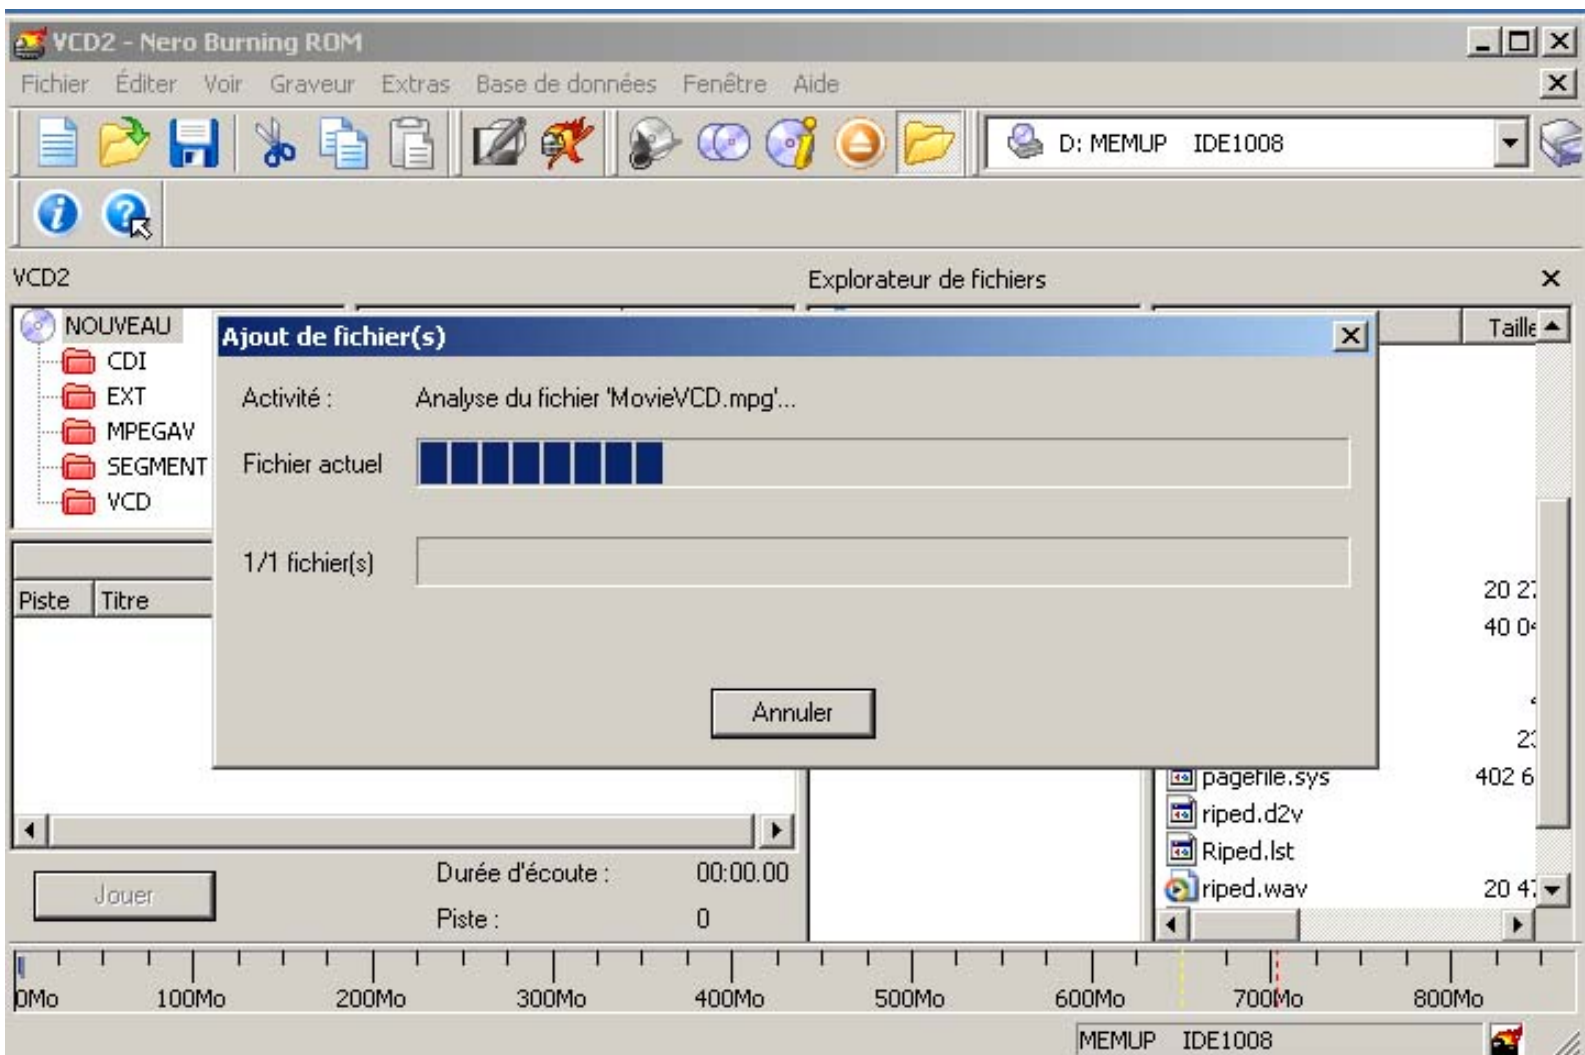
VCD2 - Nero Burning ROM

Fichier Éditer Voir Graveur Extras Base de données Fenêtre Aide

D: MEMUP IDE1008

VCD2

Explorateur de fichiers

NOUVEAU
CDI
EXT
MPEGAV
SEGMENT
VCD

Piste | Titre

Taille

Ajout de fichier(s)

Activité : Analyse du fichier 'MovieVCD.mpg'...

Fichier actuel

1/1 fichier(s)

Annuler

20 2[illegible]
40 0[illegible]
2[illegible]
pagefile.sys 402 6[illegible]
riped.d2v
Riped.lst
riped.wav 20 4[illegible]

Jouer

Durée d'écoute : 00:00.00

Piste : 0

0Mo 100Mo 200Mo 300Mo 400Mo 500Mo 600Mo 700Mo 800Mo

MEMUP IDE1008